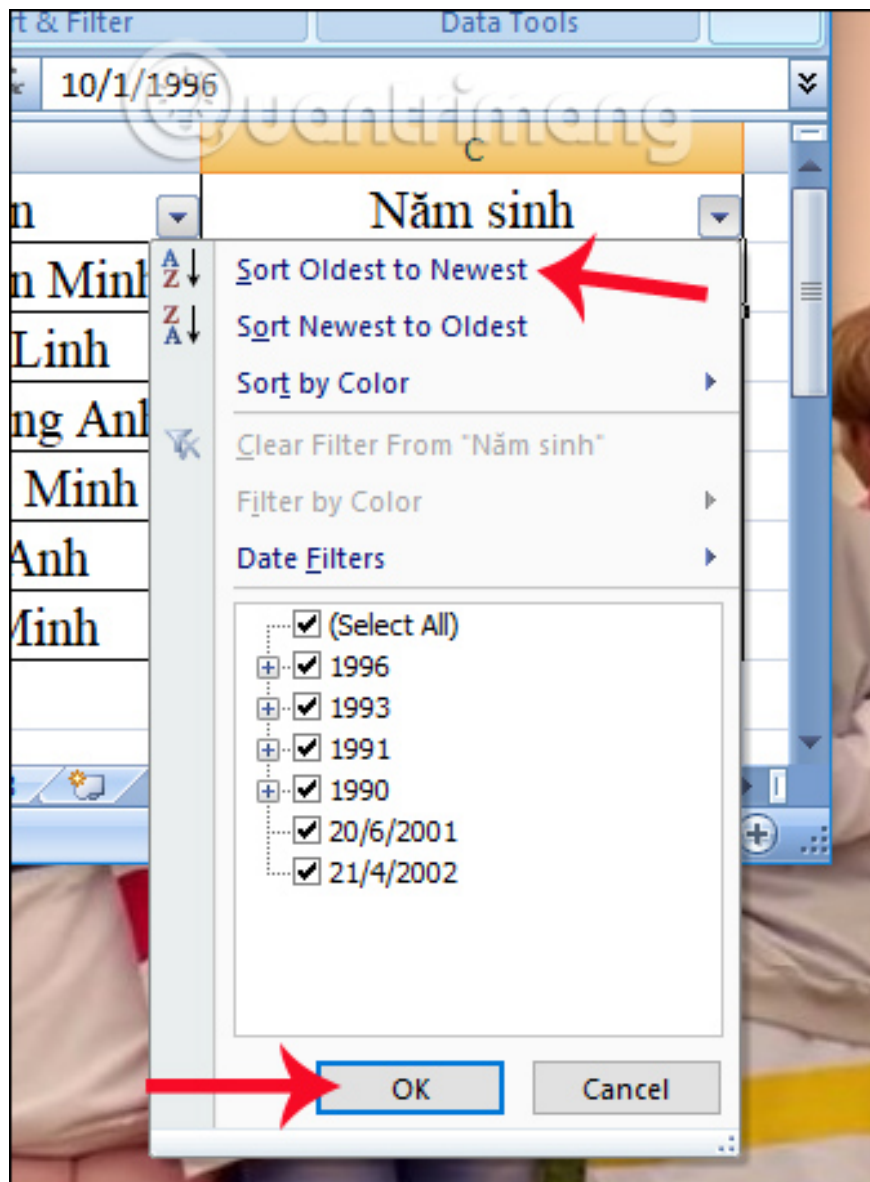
t & Filter
Data Tools
10/1/1996
Quantrimang
C
n
Năm sinh
n Minh
Linh
ng Anh
Minh
Anh
Minh
Sort Oldest to Newest
Sort Newest to Oldest
Sort by Color
Clear Filter From "Năm sinh"
Filter by Color
Date Filters
(Select All)
1996
1993
1991
1990
20/6/2001
21/4/2002
OK
Cancel